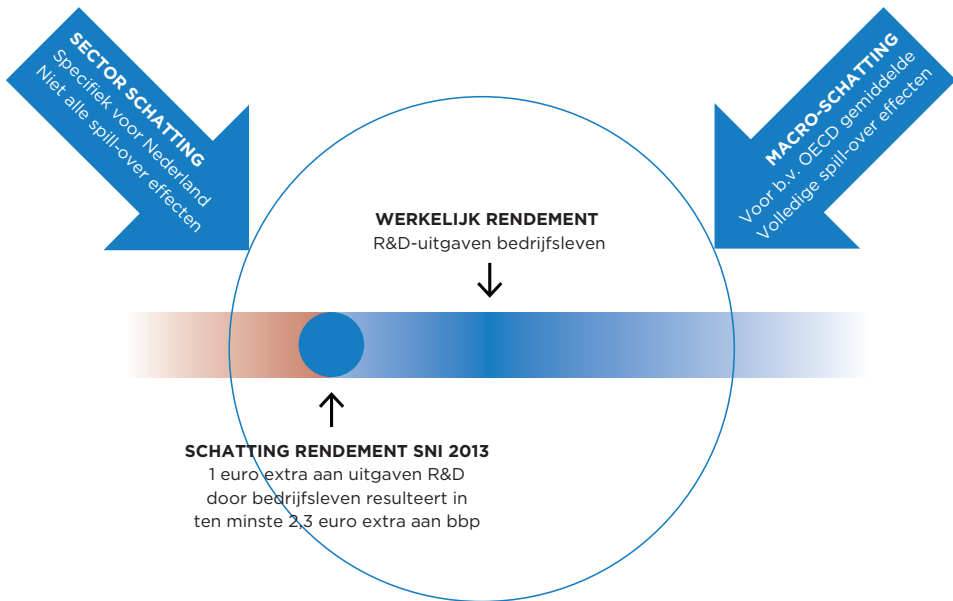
SECTOR SCHATTING
Specifiek voor Nederland
Niet alle spill-over effecten

MACRO-SCHATTING
Voor b.v. OECD gemiddelde
Volledige spill-over effecten

WERKELIJK RENDEMENT
R&D-uitgaven bedrijfsleven

SCHATTING RENDEMENT SNI 2013
1 euro extra aan uitgaven R&D door bedrijfsleven resulteert in ten minste 2,3 euro extra aan bbp